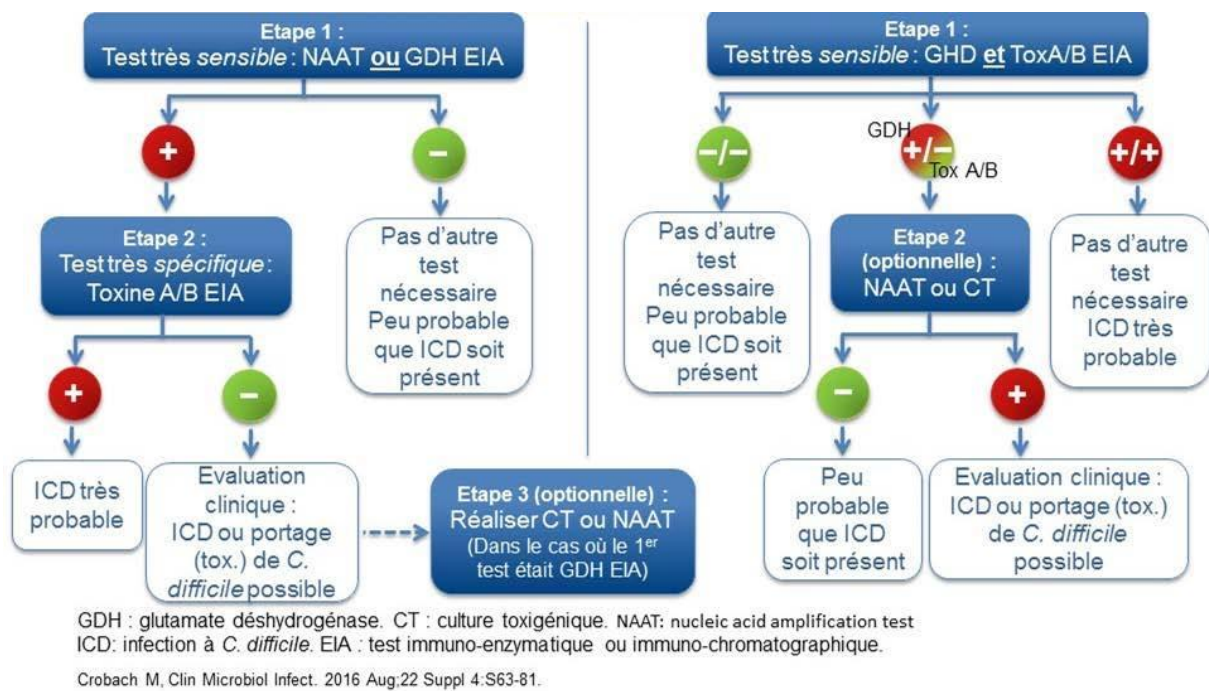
Etape 1 :
Test très *sensible* : NAAT ou GDH EIA

+

–

Etape 2 :
Test très *spécifique* :
Toxine A/B EIA

Pas d'autre test nécessaire
Peu probable que ICD soit présent

+

–

ICD très probable

Evaluation clinique :
ICD ou portage (tox.) de *C. difficile* possible

Etape 3 (optionnelle) :
Réaliser CT ou NAAT
(Dans le cas où le 1$^{er}$ test était GDH EIA)

Etape 1 :
Test très *sensible* : GHD et ToxA/B EIA

–/–

GDH +/– Tox A/B

+/+

Pas d'autre test nécessaire
Peu probable que ICD soit présent

Etape 2 (optionnelle) :
NAAT ou CT

Pas d'autre test nécessaire
ICD très probable

–

+

Peu probable que ICD soit présent

Evaluation clinique :
ICD ou portage (tox.) de *C. difficile* possible

GDH : glutamate déshydrogénase. CT : culture toxigénique. NAAT: nucleic acid amplification test
ICD: infection à *C. difficile*. EIA : test immuno-enzymatique ou immuno-chromatographique.

Crobach M, Clin Microbiol Infect. 2016 Aug;22 Suppl 4:S63-81.